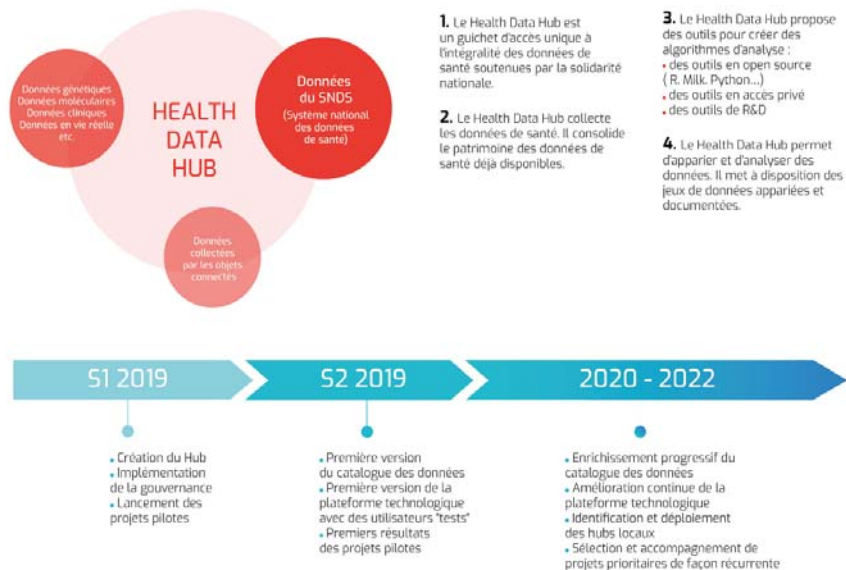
Données génétiques
Données moléculaires
Données cliniques
Données en vie réelle
etc.

HEALTH DATA HUB

Données du SNDS
(Système national des données de santé)

Données collectées par les objets connectés

1. Le Health Data Hub est un guichet d'accès unique à l'intégralité des données de santé soutenues par la solidarité nationale.

2. Le Health Data Hub collecte les données de santé. Il consolide le patrimoine des données de santé déjà disponibles.

3. Le Health Data Hub propose des outils pour créer des algorithmes d'analyse :
• des outils en open source ( R. Milk. Python...)
• des outils en accès privé
• des outils de R&D

4. Le Health Data Hub permet d'apparier et d'analyser des données. Il met à disposition des jeux de données appariées et documentées.

S1 2019

S2 2019

2020 - 2022

• Création du Hub
• Implémentation de la gouvernance
• Lancement des projets pilotes

• Première version du catalogue des données
• Première version de la plateforme technologique avec des utilisateurs "tests"
• Premiers résultats des projets pilotes

• Enrichissement progressif du catalogue des données
• Amélioration continue de la plateforme technologique
• Identification et déploiement des hubs locaux
• Sélection et accompagnement de projets prioritaires de façon récurrente